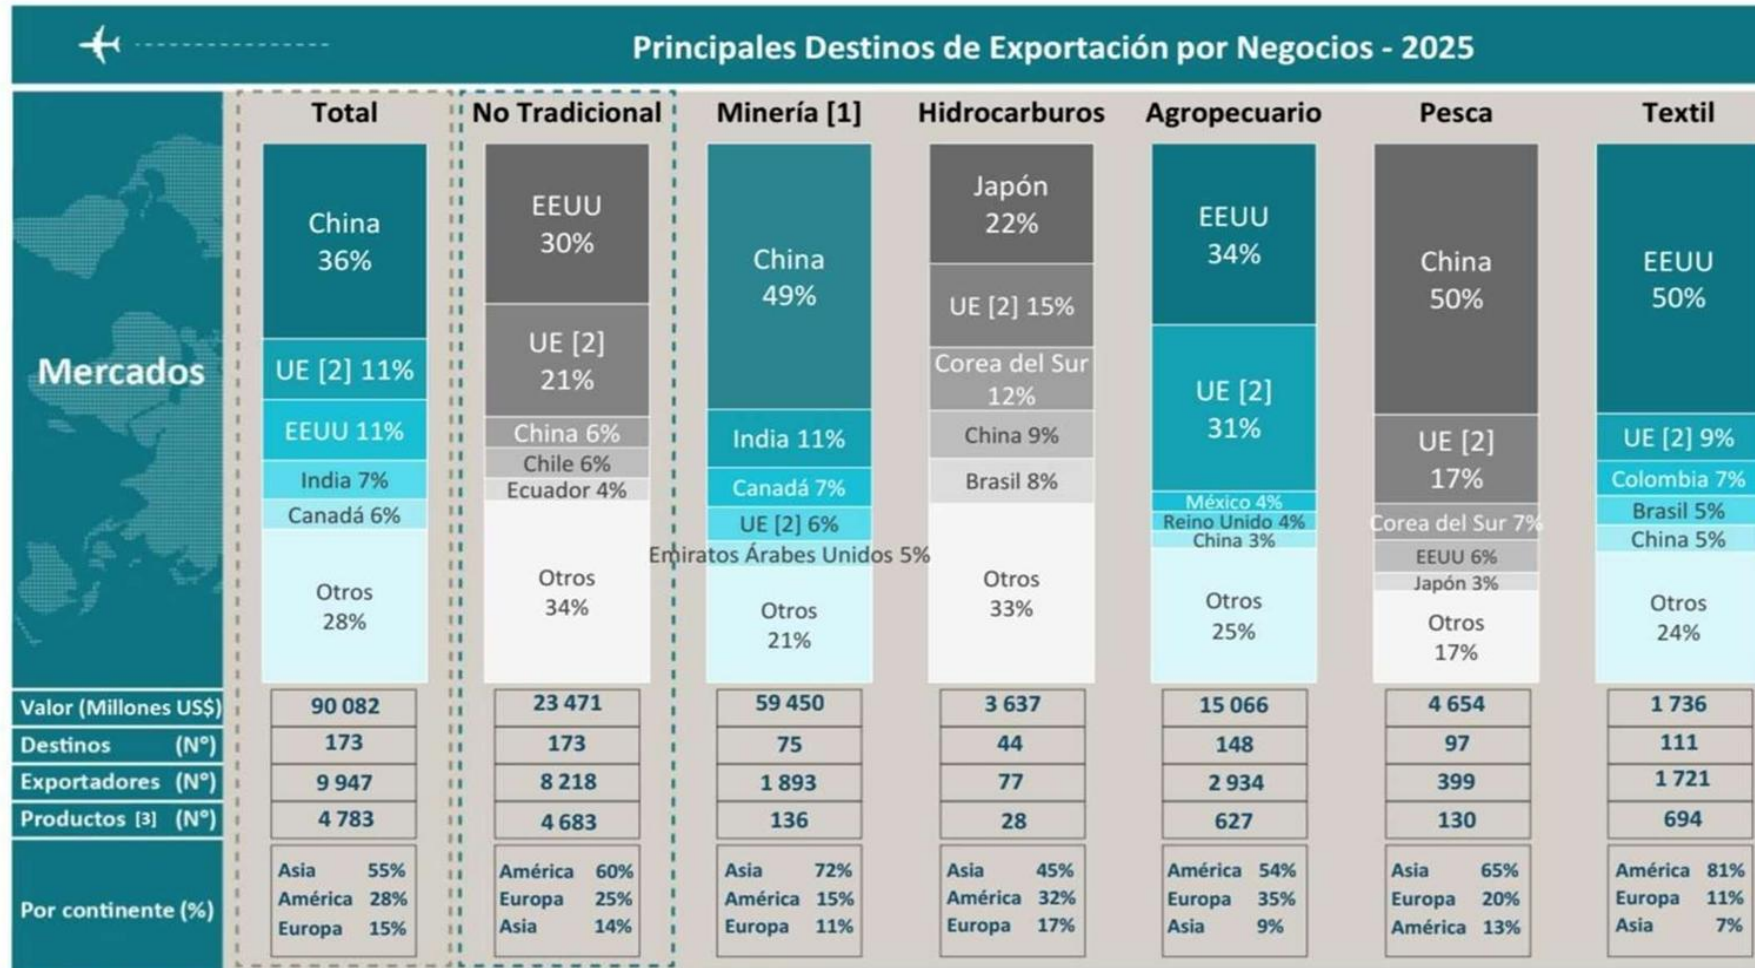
Principales Destinos de Exportación por Negocios - 2025

Mercados

| | Total | No Tradicional | Minería [1] | Hidrocarburos | Agropecuario | Pesca | Textil |
|---|---|---|---|---|---|---|---|
| | China 36% | EEUU 30% | China 49% | Japón 22% | EEUU 34% | China 50% | EEUU 50% |
| | UE [2] 11% | UE [2] 21% | India 11% | UE [2] 15% | UE [2] 31% | UE [2] 17% | UE [2] 9% |
| | EEUU 11% | China 6% | Canadá 7% | Corea del Sur 12% | México 4% | Corea del Sur 7% | Colombia 7% |
| | India 7% | Chile 6% | UE [2] 6% | China 9% | Reino Unido 4% | EEUU 6% | Brasil 5% |
| | Canadá 6% | Ecuador 4% | Emiratos Árabes Unidos 5% | Brasil 8% | China 3% | Japón 3% | China 5% |
| | Otros 28% | Otros 34% | Otros 21% | Otros 33% | Otros 25% | Otros 17% | Otros 24% |
| Valor (Millones US$) | 90 082 | 23 471 | 59 450 | 3 637 | 15 066 | 4 654 | 1 736 |
| Destinos (N°) | 173 | 173 | 75 | 44 | 148 | 97 | 111 |
| Exportadores (N°) | 9 947 | 8 218 | 1 893 | 77 | 2 934 | 399 | 1 721 |
| Productos [3] (N°) | 4 783 | 4 683 | 136 | 28 | 627 | 130 | 694 |
| Por continente (%) | Asia 55% América 28% Europa 15% | América 60% Europa 25% Asia 14% | Asia 72% América 15% Europa 11% | Asia 45% América 32% Europa 17% | América 54% Europa 35% Asia 9% | Asia 65% Europa 20% América 13% | América 81% Europa 11% Asia 7% |